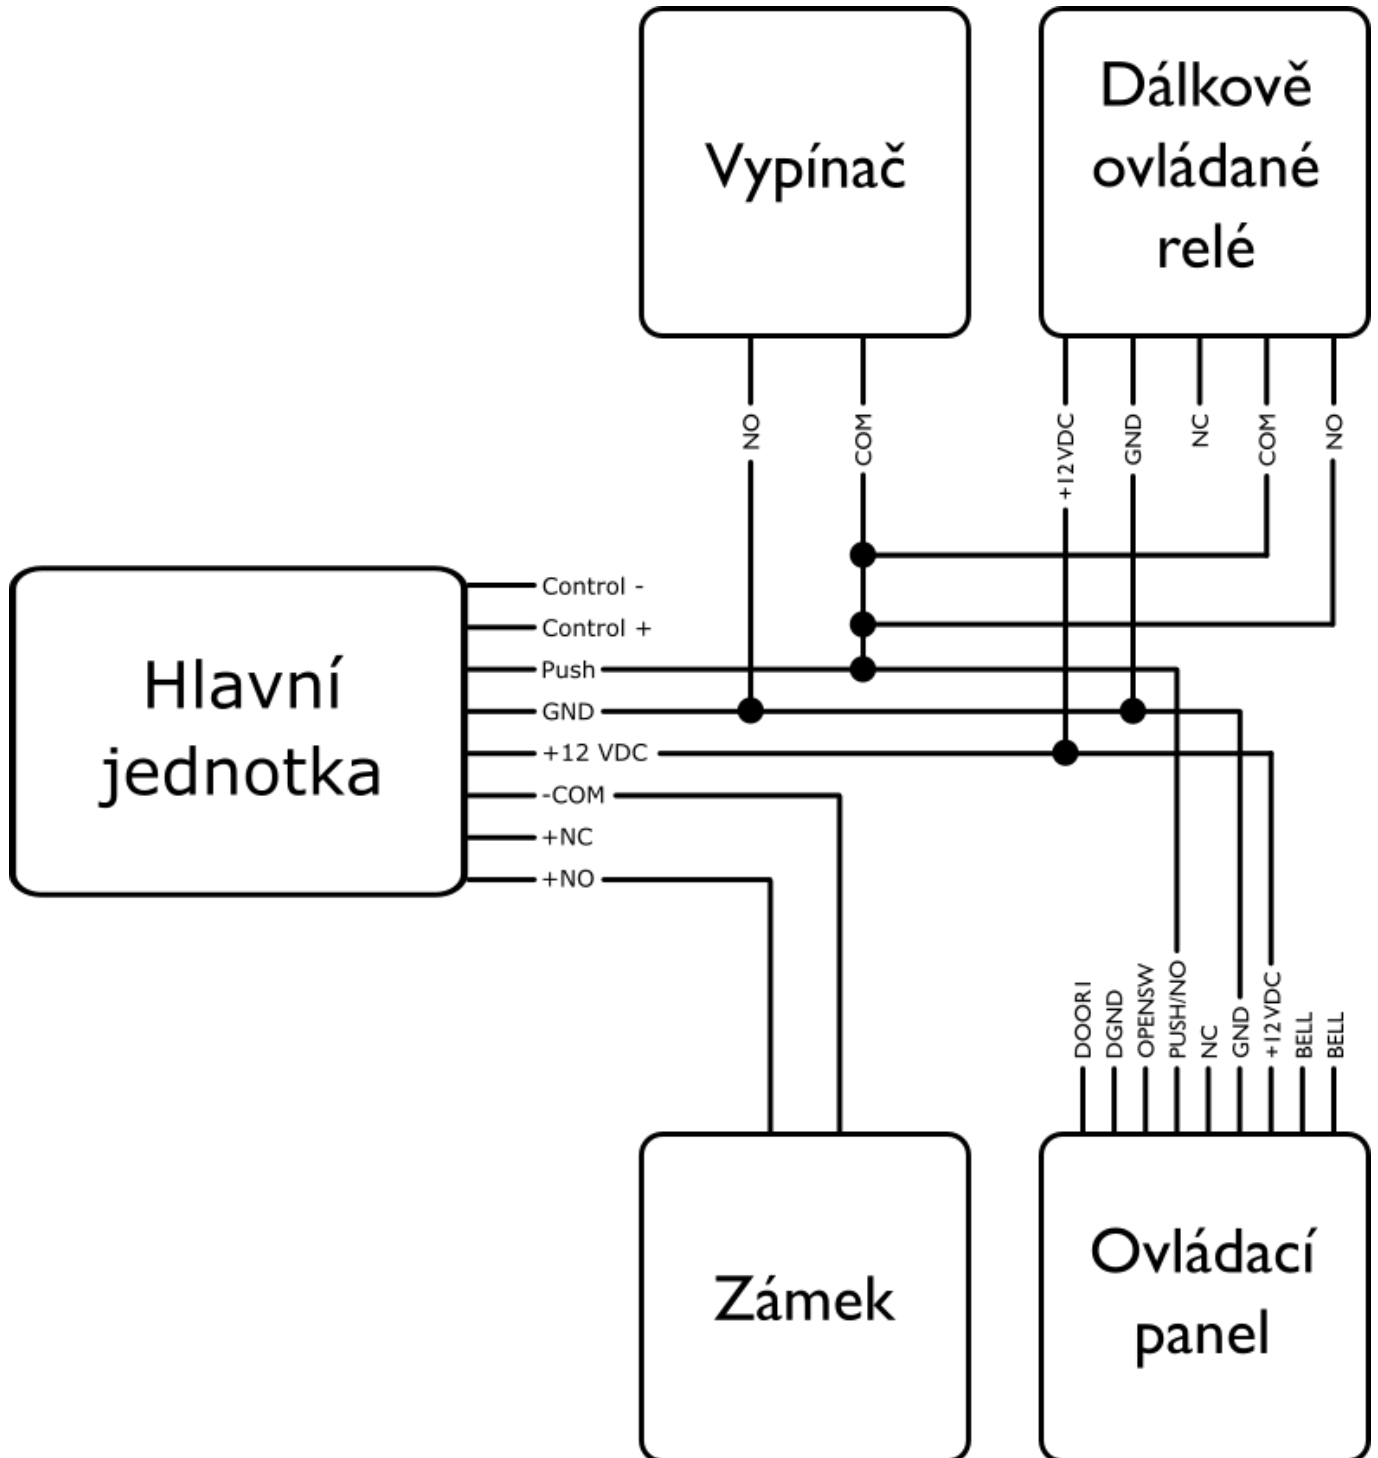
Vypínač

Dálkově ovládané relé

NO
COM

+12VDC
GND
NC
COM
NO

Hlavní jednotka

Control -
Control +
Push
GND
+12 VDC
-COM
+NC
+NO

DOOR1
DGND
OPENSW
PUSH/NO
NC
GND
+12VDC
BELL
BELL

Zámek

Ovládací panel